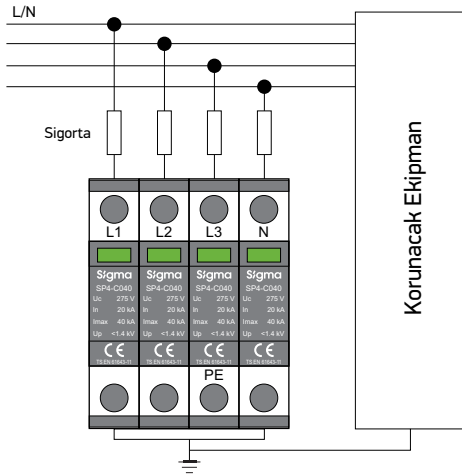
L/N

Sigorta

L1
L2
L3
N

Sigma
SP4-C040
Uc 275 V
In 20 kA
Imax 40 kA
Up <1.4 kV
CE
TS EN 61643-11

Sigma
SP4-C040
Uc 275 V
In 20 kA
Imax 40 kA
Up <1.4 kV
CE
TS EN 61643-11

Sigma
SP4-C040
Uc 275 V
In 20 kA
Imax 40 kA
Up <1.4 kV
CE
TS EN 61643-11

Sigma
SP4-C040
Uc 275 V
In 20 kA
Imax 40 kA
Up <1.4 kV
CE
TS EN 61643-11

PE

Korunacak Ekipman